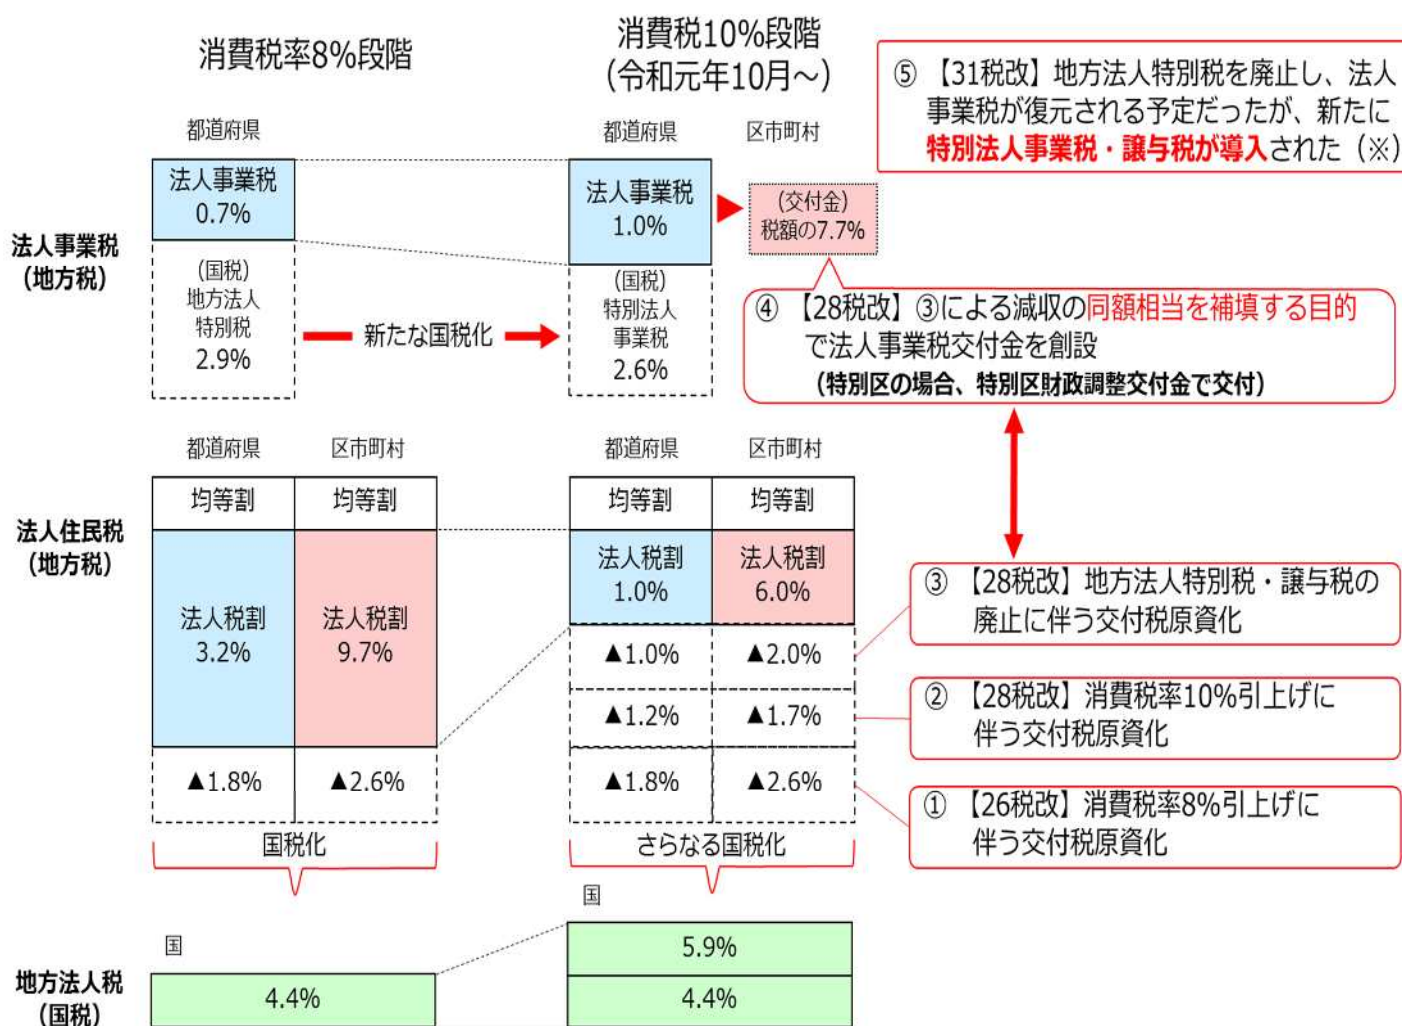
消費税率8%段階

消費税10%段階
(令和元年10月～)

⑤【31税改】地方法人特別税を廃止し、法人事業税が復元される予定だったが、新たに特別法人事業税・譲与税が導入された(※)

都道府県

都道府県　区市町村

法人事業税
(地方税)

法人事業税
0.7%

(国税)
地方法人
特別税
2.9%

新たな国税化

法人事業税
1.0%

(国税)
特別法人
事業税
2.6%

(交付金)
税額の7.7%

④【28税改】③による減収の同額相当を補填する目的で法人事業税交付金を創設
(特別区の場合、特別区財政調整交付金で交付)

都道府県　区市町村

都道府県　区市町村

法人住民税
(地方税)

| 均等割 | 均等割 |
|---|---|
| 法人税割 3.2% | 法人税割 9.7% |
| ▲1.8% | ▲2.6% |

国税化

| 均等割 | 均等割 |
|---|---|
| 法人税割 1.0% | 法人税割 6.0% |
| ▲1.0% | ▲2.0% |
| ▲1.2% | ▲1.7% |
| ▲1.8% | ▲2.6% |

さらなる国税化

③【28税改】地方法人特別税・譲与税の廃止に伴う交付税原資化

②【28税改】消費税率10%引上げに伴う交付税原資化

①【26税改】消費税率8%引上げに伴う交付税原資化

国

国

地方法人税
(国税)

4.4%

5.9%

4.4%